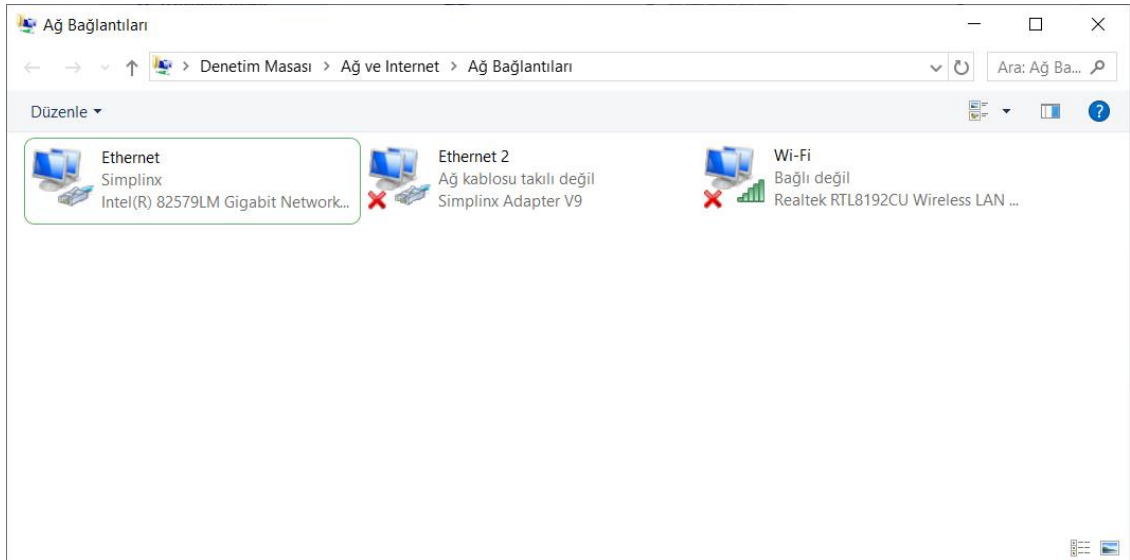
Ağ Bağlantıları

> Denetim Masası > Ağ ve Internet > Ağ Bağlantıları

Ara: Ağ Ba...

Düzenle ▾

Ethernet
Simplinx
Intel(R) 82579LM Gigabit Network...

Ethernet 2
Ağ kablosu takılı değil
Simplinx Adapter V9

Wi-Fi
Bağlı değil
Realtek RTL8192CU Wireless LAN ...